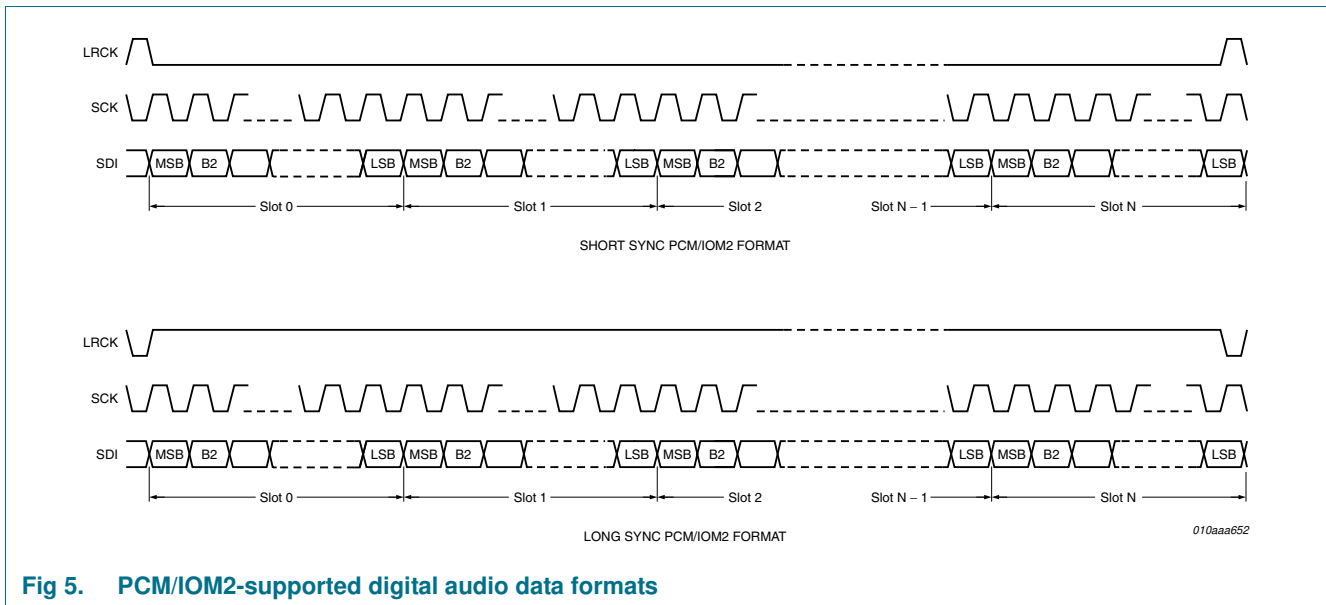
LRCK

SCK

SDI MSB B2 LSB MSB B2 LSB MSB B2 LSB MSB B2 LSB

Slot 0 Slot 1 Slot 2 Slot N – 1 Slot N

SHORT SYNC PCM/IOM2 FORMAT

LRCK

SCK

SDI MSB B2 LSB MSB B2 LSB MSB B2 LSB MSB B2 LSB

Slot 0 Slot 1 Slot 2 Slot N – 1 Slot N

LONG SYNC PCM/IOM2 FORMAT

010aaa652

Fig 5. PCM/IOM2-supported digital audio data formats